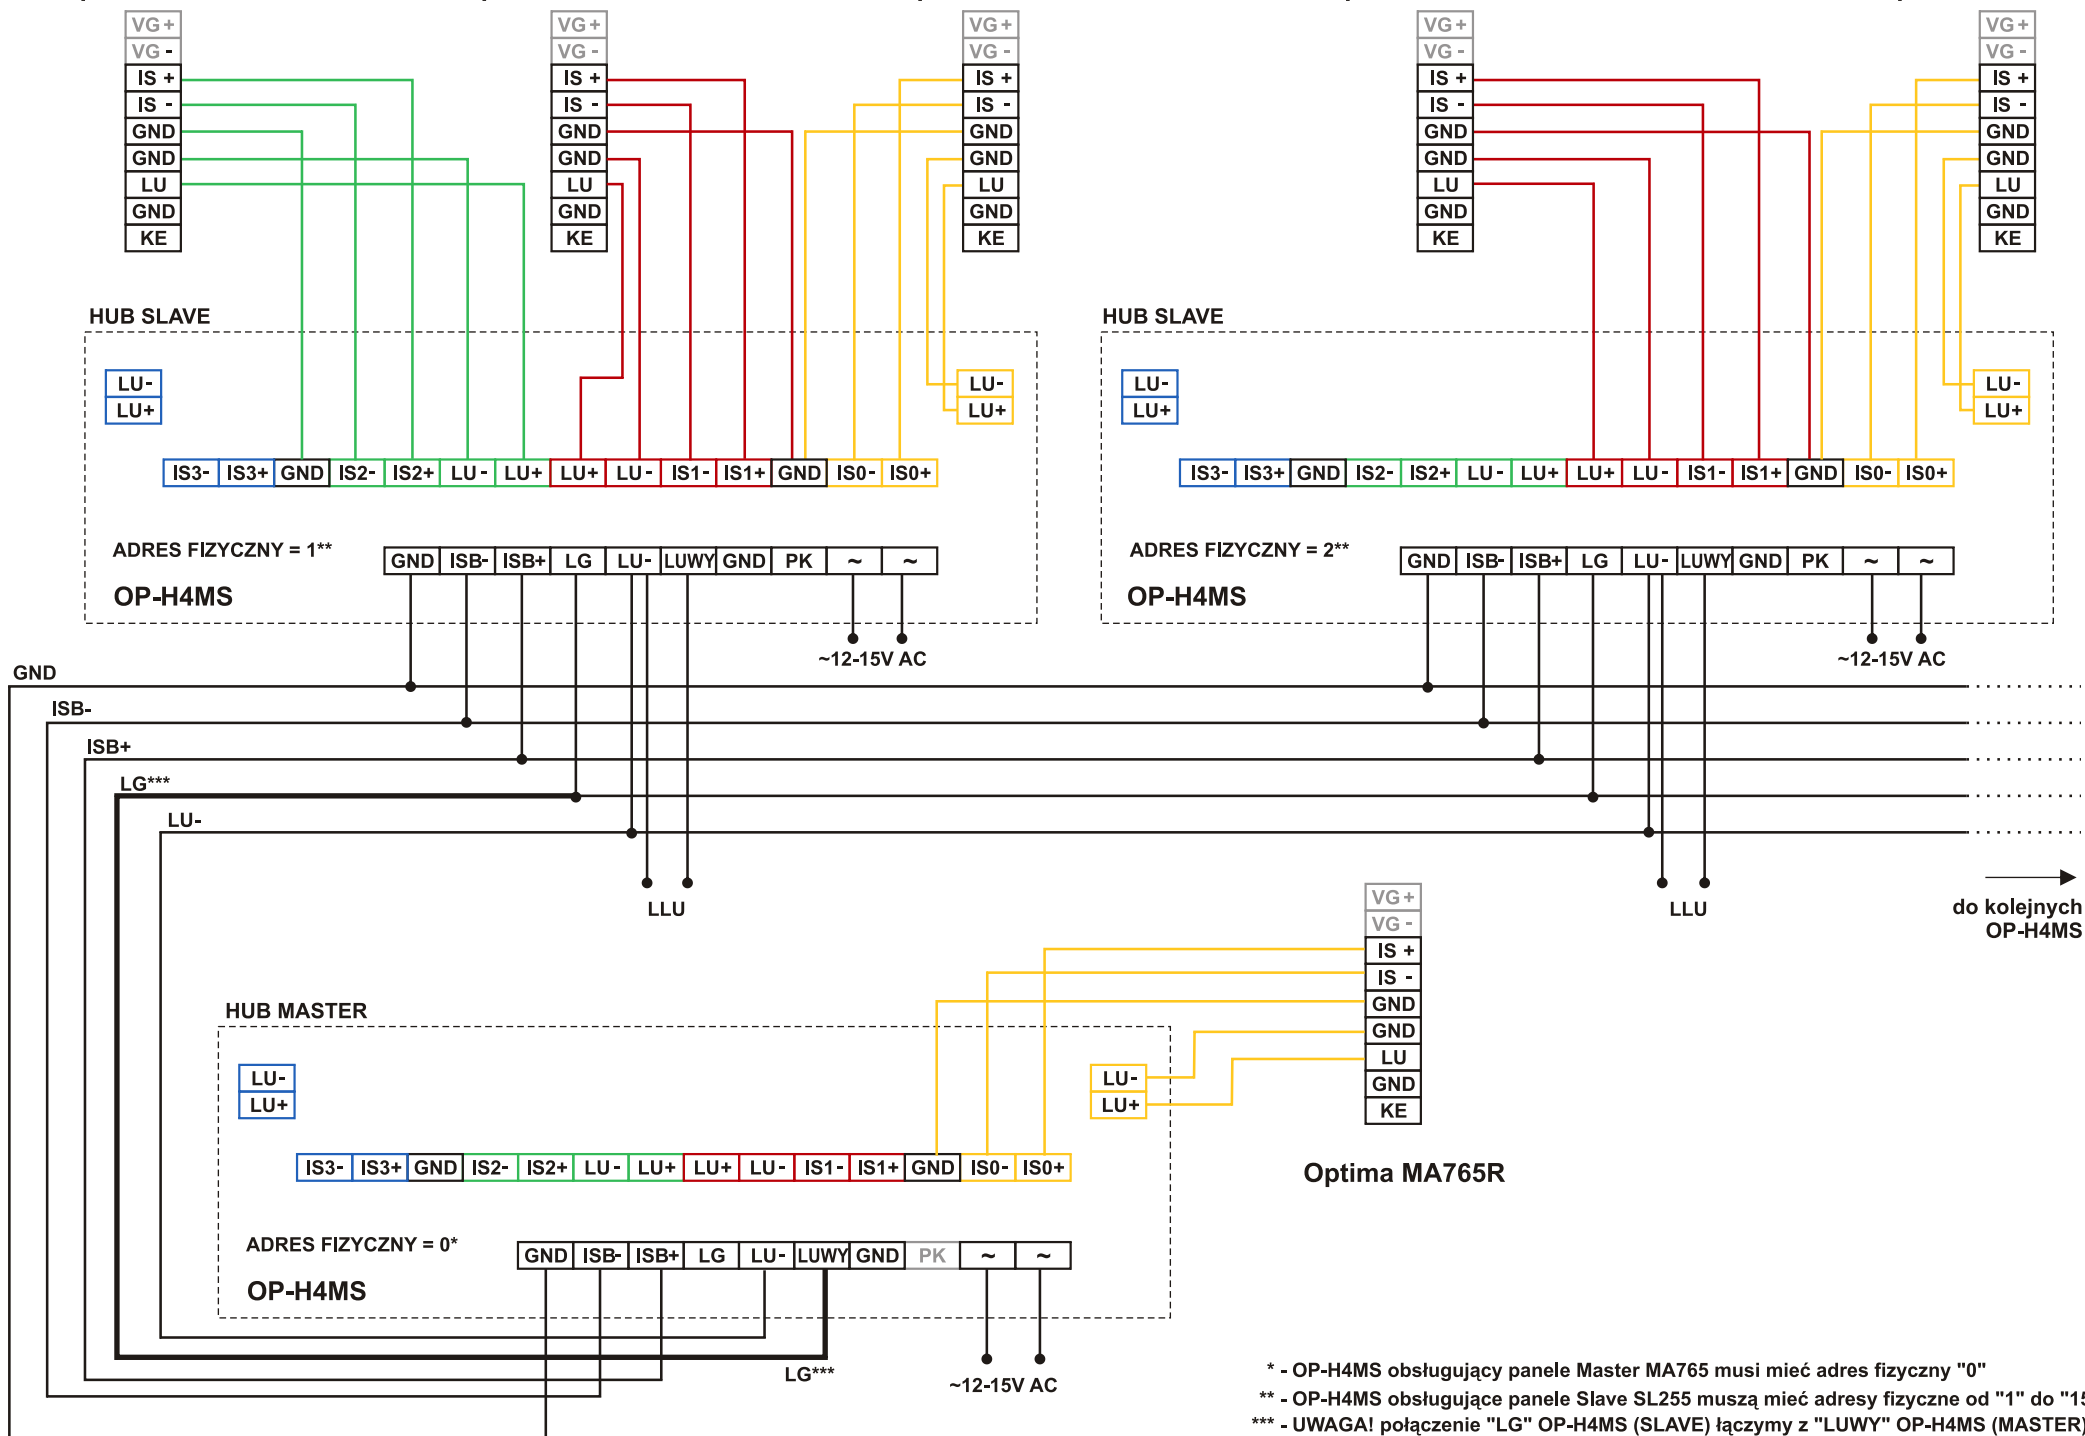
VG+
VG-
IS+
IS-
GND
GND
LU
GND
KE

VG+
VG-
IS+
IS-
GND
GND
LU
GND
KE

VG+
VG-
IS+
IS-
GND
GND
LU
GND
KE

VG+
VG-
IS+
IS-
GND
GND
LU
GND
KE

VG+
VG-
IS+
IS-
GND
GND
LU
GND
KE

HUB SLAVE

LU-
LU+

LU-
LU+

| IS3- | IS3+ | GND | IS2- | IS2+ | LU- | LU+ | LU+ | LU- | IS1- | IS1+ | GND | IS0- | IS0+ |
|---|---|---|---|---|---|---|---|---|---|---|---|---|---|

ADRES FIZYCZNY = 1**

OP-H4MS

| GND | ISB- | ISB+ | LG | LU- | LUWY | GND | PK | ~ | ~ |
|---|---|---|---|---|---|---|---|---|---|

~12-15V AC

HUB SLAVE

LU-
LU+

LU-
LU+

| IS3- | IS3+ | GND | IS2- | IS2+ | LU- | LU+ | LU+ | LU- | IS1- | IS1+ | GND | IS0- | IS0+ |
|---|---|---|---|---|---|---|---|---|---|---|---|---|---|

ADRES FIZYCZNY = 2**

OP-H4MS

| GND | ISB- | ISB+ | LG | LU- | LUWY | GND | PK | ~ | ~ |
|---|---|---|---|---|---|---|---|---|---|

~12-15V AC

GND
ISB-
ISB+
LG***
LU-

LLU

LLU

do kolejnych OP-H4MS

VG+
VG-
IS+
IS-
GND
GND
LU
GND
KE

HUB MASTER

LU-
LU+

LU-
LU+

| IS3- | IS3+ | GND | IS2- | IS2+ | LU- | LU+ | LU+ | LU- | IS1- | IS1+ | GND | IS0- | IS0+ |
|---|---|---|---|---|---|---|---|---|---|---|---|---|---|

Optima MA765R

ADRES FIZYCZNY = 0*

OP-H4MS

| GND | ISB- | ISB+ | LG | LU- | LUWY | GND | PK | ~ | ~ |
|---|---|---|---|---|---|---|---|---|---|

LG***

~12-15V AC

* - OP-H4MS obsługujący panele Master MA765 musi mieć adres fizyczny "0"
** - OP-H4MS obsługujące panele Slave SL255 muszą mieć adresy fizyczne od "1" do "1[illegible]
*** - UWAGA! połączenie "LG" OP-H4MS (SLAVE) łączymy z "LUWY" OP-H4MS (MASTER)